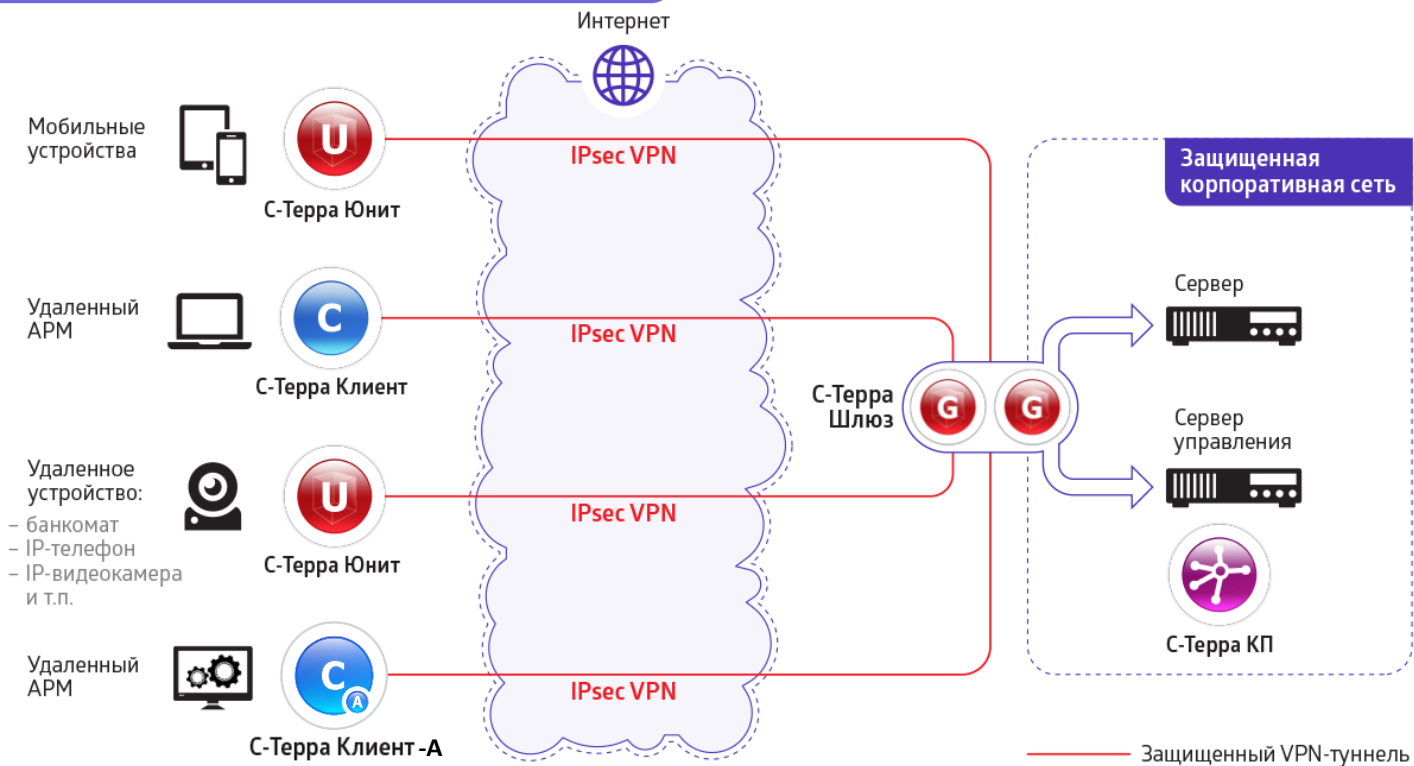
Интернет

Мобильные устройства

U

С-Терра Юнит

IPsec VPN

Защищенная корпоративная сеть

Удаленный АРМ

C

С-Терра Клиент

IPsec VPN

Сервер

С-Терра Шлюз

G

G

Сервер управления

Удаленное устройство:
– банкомат
– IP-телефон
– IP-видеокамера и т.п.

U

С-Терра Юнит

IPsec VPN

С-Терра КП

Удаленный АРМ

C

A

С-Терра Клиент -А

IPsec VPN

Защищенный VPN-туннель